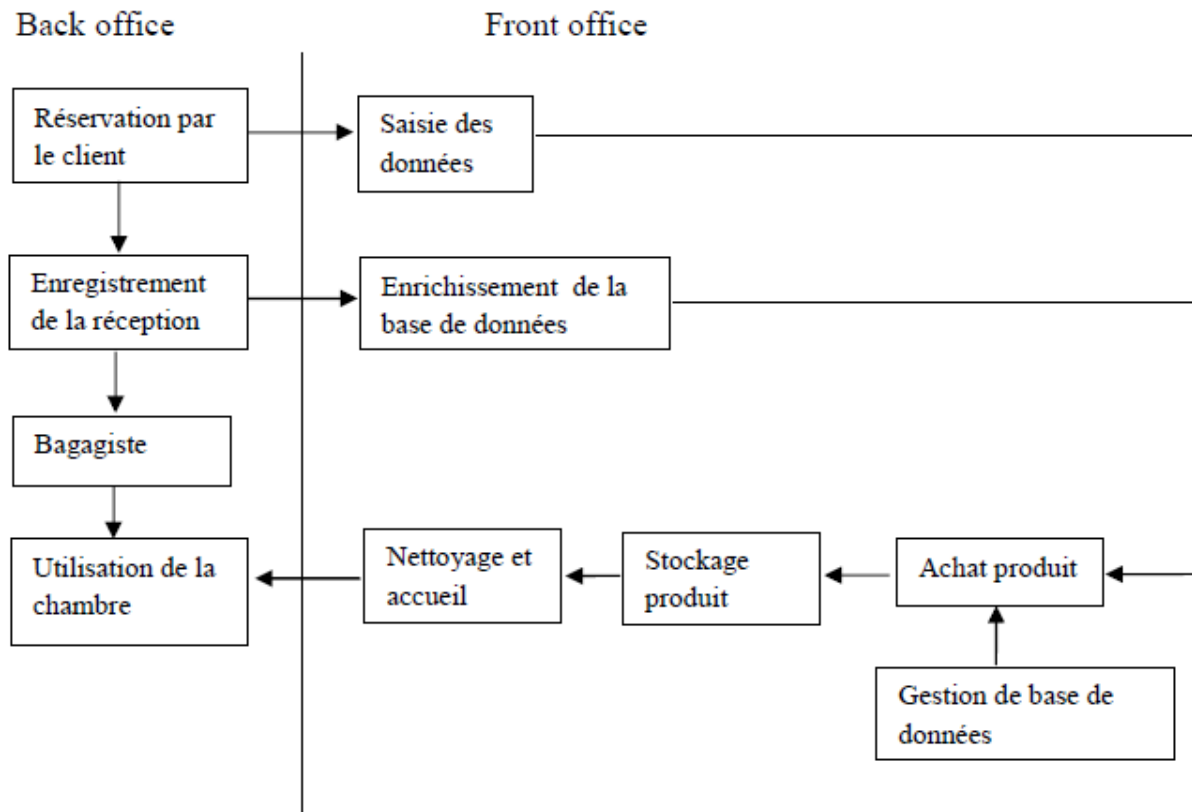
Back office

Front office

Réservation par le client

Saisie des données

Enregistrement de la réception

Enrichissement de la base de données

Bagagiste

Utilisation de la chambre

Nettoyage et accueil

Stockage produit

Achat produit

Gestion de base de données